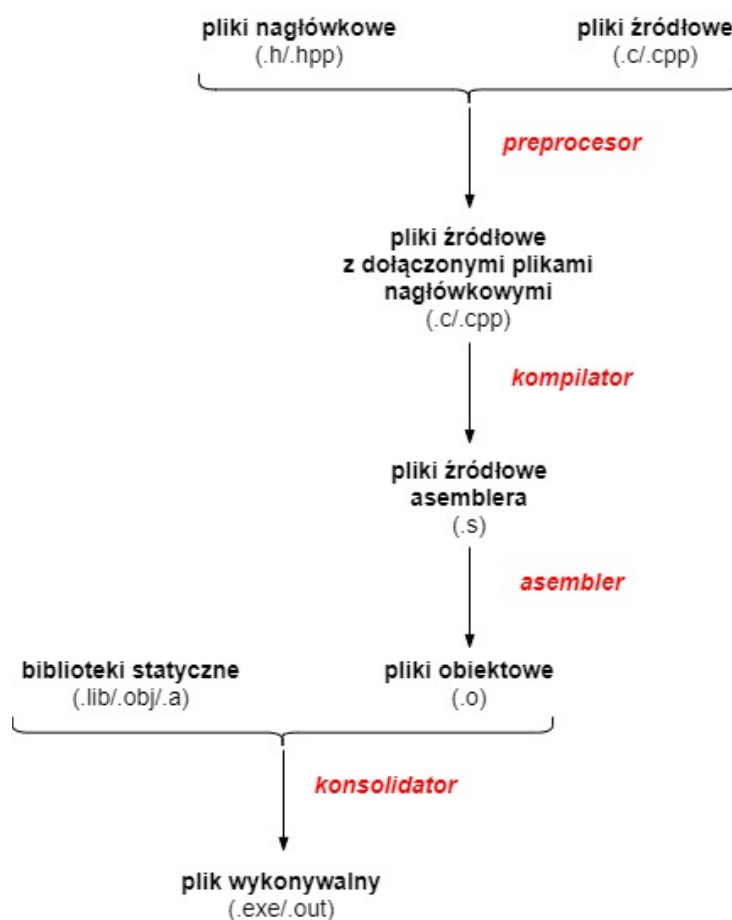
pliki nagłówkowe
(.h/.hpp)

pliki źródłowe
(.c/.cpp)

preprocesor

pliki źródłowe
z dołączonymi plikami
nagłówkowymi
(.c/.cpp)

kompilator

pliki źródłowe
asemblera
(.s)

asembler

biblioteki statyczne
(.lib/.obj/.a)

pliki obiektowe
(.o)

konsolidator

plik wykonywalny
(.exe/.out)